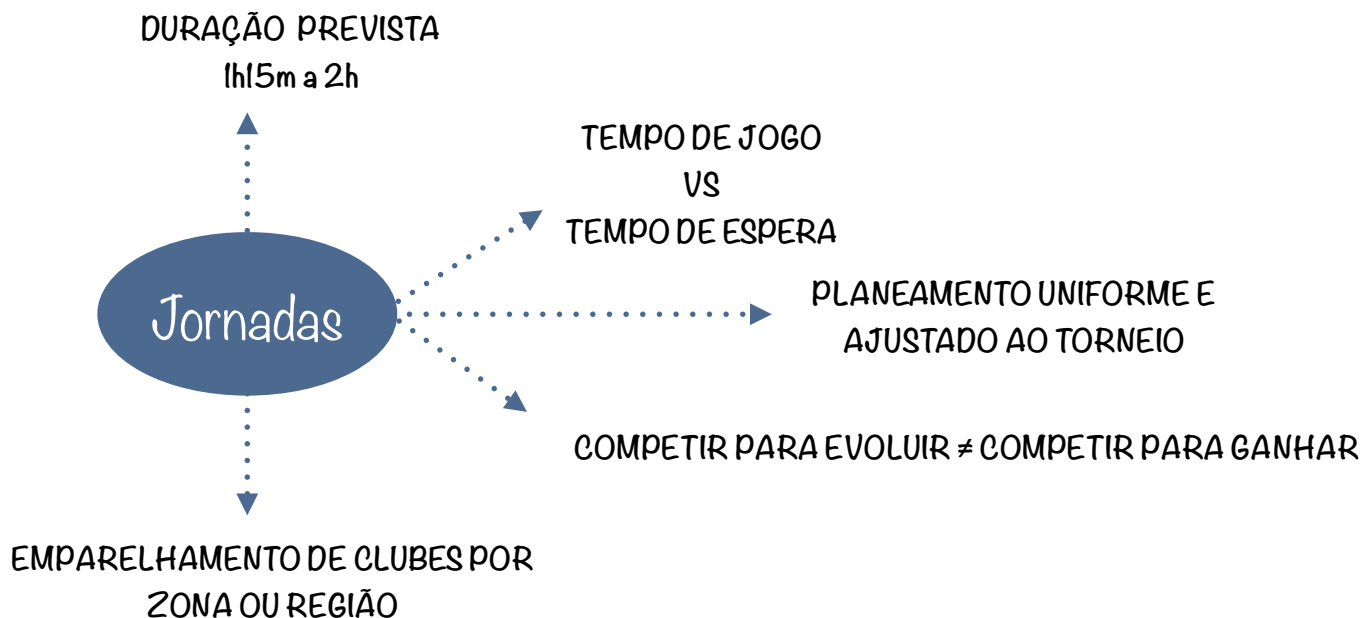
DURAÇÃO PREVISTA
1h15m a 2h

TEMPO DE JOGO
VS
TEMPO DE ESPERA

Jornadas

PLANEAMENTO UNIFORME E AJUSTADO AO TORNEIO

COMPETIR PARA EVOLUIR ≠ COMPETIR PARA GANHAR

EMPARELHAMENTO DE CLUBES POR ZONA OU REGIÃO